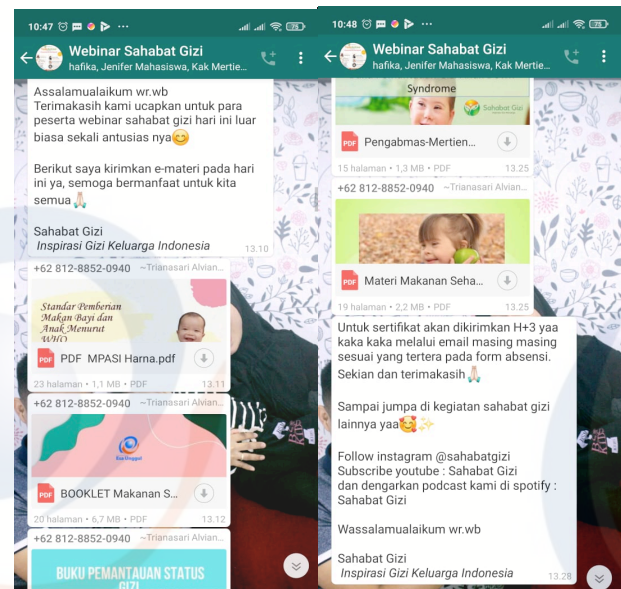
10:47 75

Webinar Sahabat Gizi
hafika, Jenifer Mahasiswa, Kak Mertie...

Assalamualaikum wr.wb
Terimakasih kami ucapkan untuk para peserta webinar sahabat gizi hari ini luar biasa sekali antusias nya😊

Berikut saya kirimkan e-materi pada hari ini ya, semoga bermanfaat untuk kita semua🙏

Sahabat Gizi
Inspirasi Gizi Keluarga Indonesia
13.10

+62 812-8852-0940 ~Trianasari Alvian...

Standar Pemberian Makan Bayi dan Anak Menurut WHO

PDF MPASI Harna.pdf
23 halaman • 1,1 MB • PDF 13.11

+62 812-8852-0940 ~Trianasari Alvian...

BOOKLET Makanan S...
20 halaman • 6,7 MB • PDF 13.12

+62 812-8852-0940 ~Trianasari Alvian...

BUKU PEMANTAUAN STATUS GIZI

10:48 75

Webinar Sahabat Gizi
hafika, Jenifer Mahasiswa, Kak Mertie...

Syndrome
Sahabat Gizi

Pengabmas-Mertien...
15 halaman • 1,3 MB • PDF 13.25

+62 812-8852-0940 ~Trianasari Alvian...

Materi Makanan Seha...
19 halaman • 2,2 MB • PDF 13.25

Untuk sertifikat akan dikirimkan H+3 yaa kaka kaka melalui email masing masing sesuai yang tertera pada form absensi.
Sekian dan terimakasih🙏

Sampai jumpa di kegiatan sahabat gizi lainnya yaa🥰✨

Follow instagram @sahabatgizi
Subscribe youtube : Sahabat Gizi
dan dengarkan podcast kami di spotify : Sahabat Gizi

Wassalamualaikum wr.wb

Sahabat Gizi
Inspirasi Gizi Keluarga Indonesia
13.28